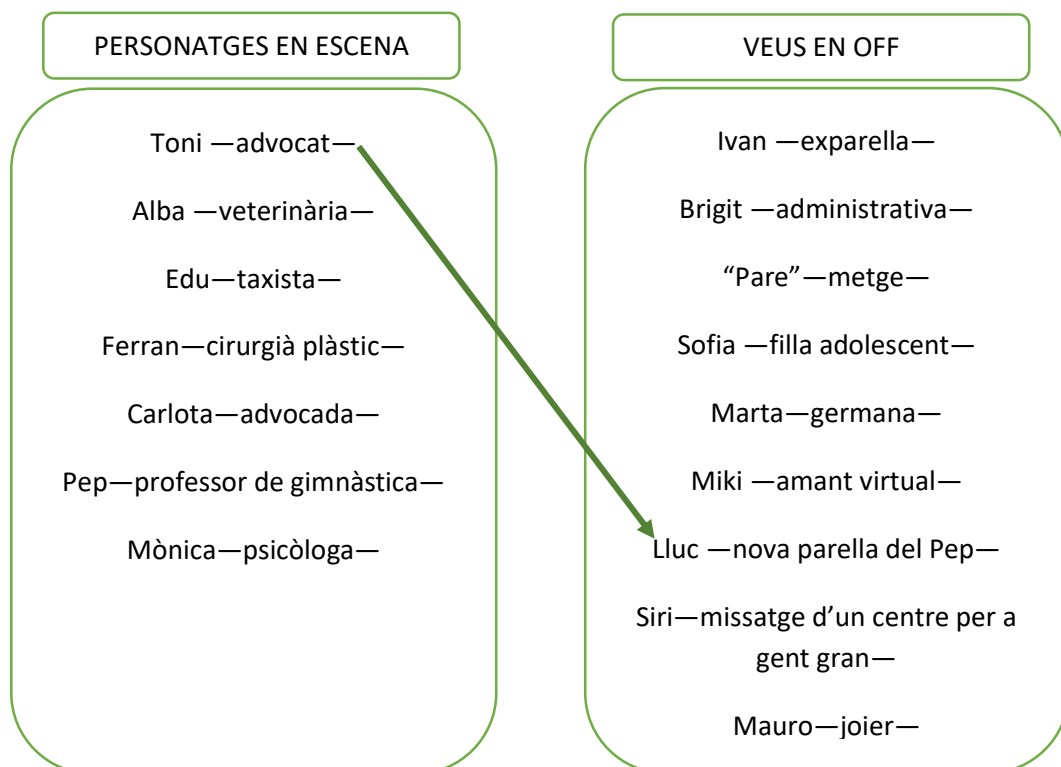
PERSONATGES EN ESCENA

Toni —advocat—

Alba —veterinària—

Edu—taxista—

Ferran—cirurgià plàstic—

Carlota—advocada—

Pep—professor de gimnàstica—

Mònica—psicòloga—

VEUS EN OFF

Ivan —exparella—

Brigit —administrativa—

“Pare”—metge—

Sofia —filla adolescent—

Marta—germana—

Miki —amant virtual—

Lluc —nova parella del Pep—

Siri—missatge d’un centre per a gent gran—

Mauro—joier—